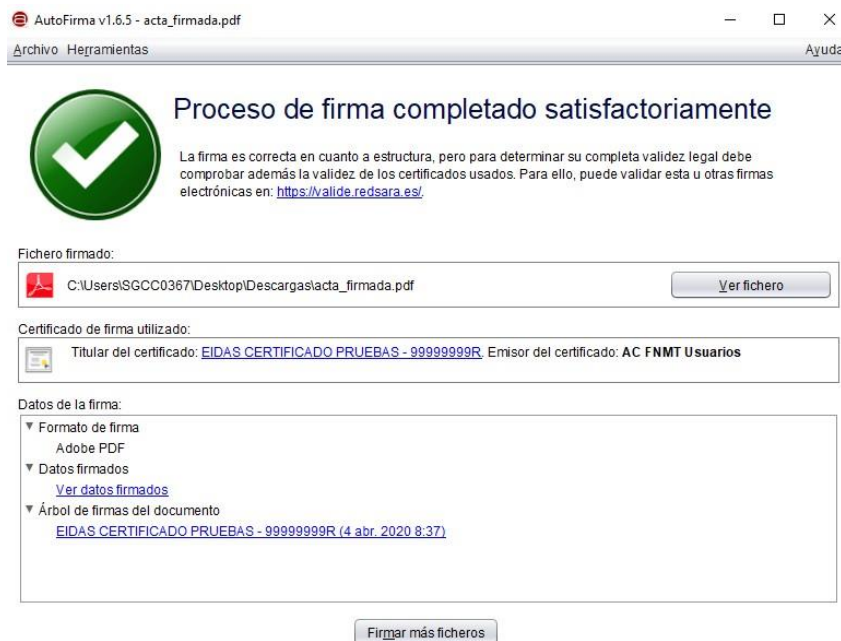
AutoFirma v1.6.5 - acta_firmada.pdf

Archivo Herramientas

Ayuda

Proceso de firma completado satisfactoriamente

La firma es correcta en cuanto a estructura, pero para determinar su completa validez legal debe comprobar además la validez de los certificados usados. Para ello, puede validar esta u otras firmas electrónicas en: https://valide.redsara.es/.

Fichero firmado:

C:\Users\SGCC0367\Desktop\Descargas\acta_firmada.pdf

Ver fichero

Certificado de firma utilizado:

Titular del certificado: EIDAS CERTIFICADO PRUEBAS - 99999999R. Emisor del certificado: AC FNMT Usuarios

Datos de la firma:

▼ Formato de firma

Adobe PDF

▼ Datos firmados

Ver datos firmados

▼ Árbol de firmas del documento

EIDAS CERTIFICADO PRUEBAS - 99999999R (4 abr. 2020 8:37)

Firmar más ficheros